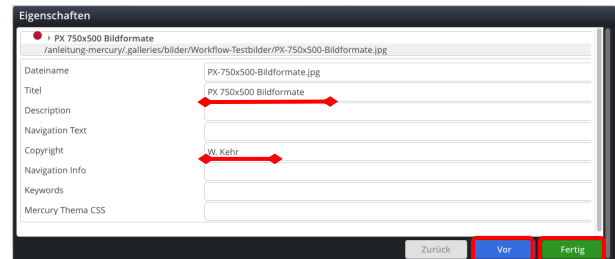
Eigenschaften

PX 750x500 Bildformate
/anleitung-mercury/.galleries/bilder/Workflow-Testbilder/PX-750x500-Bildformate.jpg

| | |
|---|---|
| Dateiname | PX-750x500-Bildformate.jpg |
| Titel | PX 750x500 Bildformate |
| Description | |
| Navigation Text | |
| Copyright | W. Kehr |
| Navigation Info | |
| Keywords | |
| Mercury Thema CSS | |

Zurück
Vor
Fertig